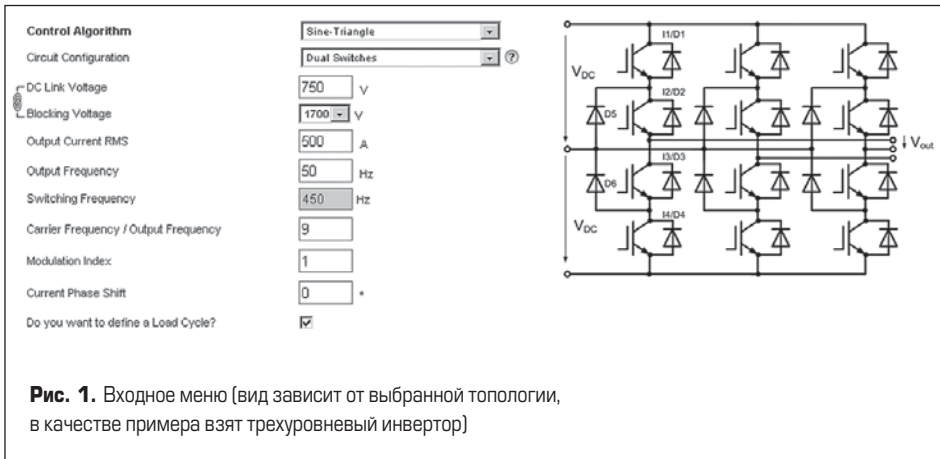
Control Algorithm | Sine-Triangle

Circuit Configuration | Dual Switches ⓘ

DC Link Voltage | 750 | V

Blocking Voltage | 1700 | V

Output Current RMS | 500 | A

Output Frequency | 50 | Hz

Switching Frequency | 450 | Hz

Carrier Frequency / Output Frequency | 9

Modulation Index | 1

Current Phase Shift | 0 | °

Do you want to define a Load Cycle? ☑

I1/D1

I2/D2

I3/D3

I4/D4

D5

D6

$V_{DC}$

$V_{DC}$

$V_{out}$

**Рис. 1.** Входное меню (вид зависит от выбранной топологии, в качестве примера взят трехуровневый инвертор)